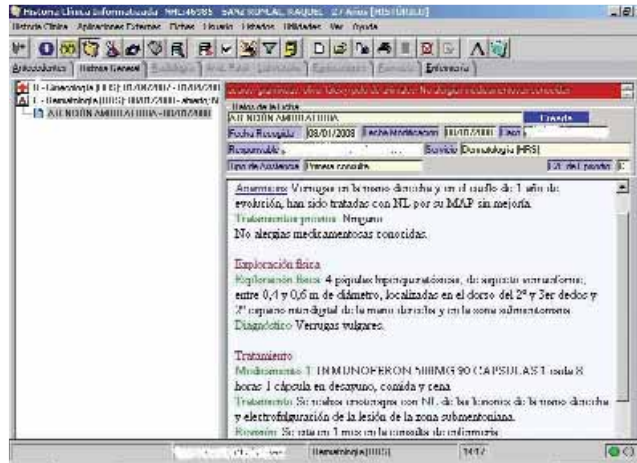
Historia Clínica Informatizada NHC:46585 SANZ ROPLAC RAQUEL 27 Años [HISTORICO]

Historia Clínica Aplicaciones Externas Fichas Usuario Listados Utilidades Ver Ayuda

Antecedentes | Hojas General | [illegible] | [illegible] | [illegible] | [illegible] | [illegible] | Enfermería

E - Ginecología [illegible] 01/06/2007 - 10/03/2008
A - Dermatología [HRS] - 08/01/2008 - abierto N
AT NCION AMBULATORIA - 08/01/2008

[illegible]

Datos de la ficha
ATENCION AMBULATORIA
Cerrada
Fecha Recogida 08/01/2008 Fecha Modificación 10/03/2008 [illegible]
Responsable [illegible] Servicio Dermatología [HRS]
Tipo de Asistencia Primera consulta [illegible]

Anamnesis Verrugas en la mano derecha y en el cuello de 1 año de evolución, han sido tratadas con NL por su MAP sin mejoría.
Tratamientos previos Ninguno
No alergias medicamentosas conocidas.

Exploración física
Exploración física 4 pápulas hiperqueratósicas, de aspecto verruciforme, entre 0,4 y 0,6 cm de diámetro, localizadas en el dorso del 2° y 3er dedos y 2° espacio interdigital de la mano derecha y en la zona submentoniana.
Diagnóstico Verrugas vulgares.

Tratamiento
Medicamento 1 INMUNOFERON 500MG 90 CAPSULAS 1 cada 8 horas 1 cápsula en desayuno, comida y cena
Tratamiento Se realiza crioterapia con NL de las lesiones de la mano derecha y electrofulguración de la lesión de la zona submentoniana.
Revisión Se cita en 1 mes en la consulta de enfermería

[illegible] Dermatología [HRS] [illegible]